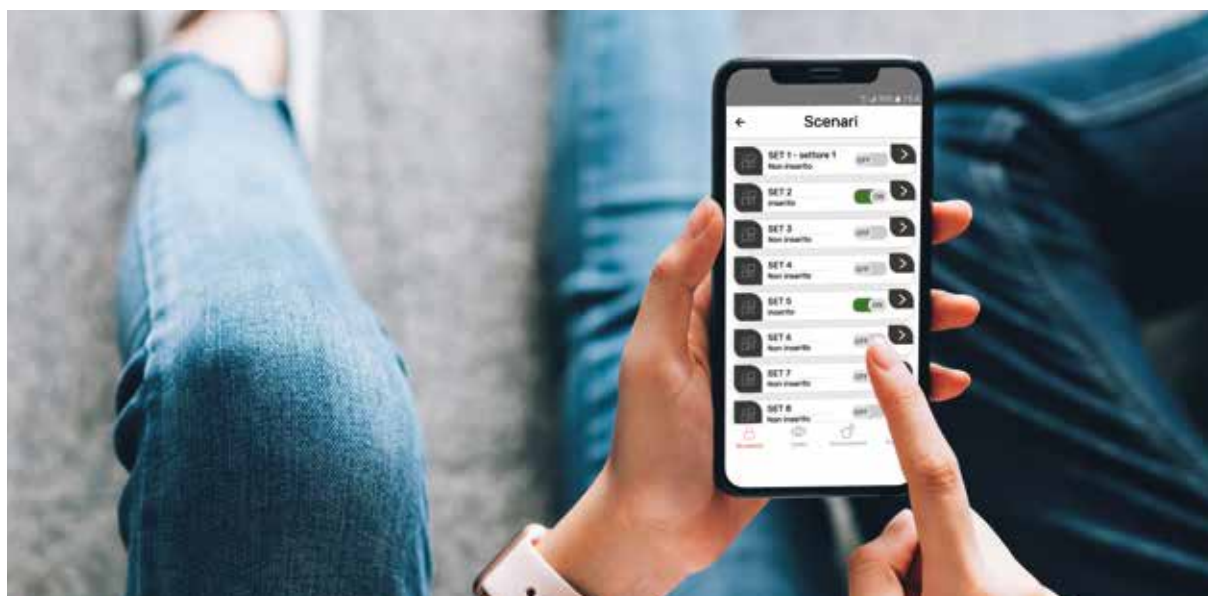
Scenari

SET 1 - settore 1
Non inserito
OFF

SET 2
Inserito
ON

SET 3
Non inserito
OFF

SET 4
Non inserito
OFF

SET 5
Inserito
ON

SET 6
Non inserito
OFF

SET 7
Non inserito
OFF

SET 8
Non inserito
OFF

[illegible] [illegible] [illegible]